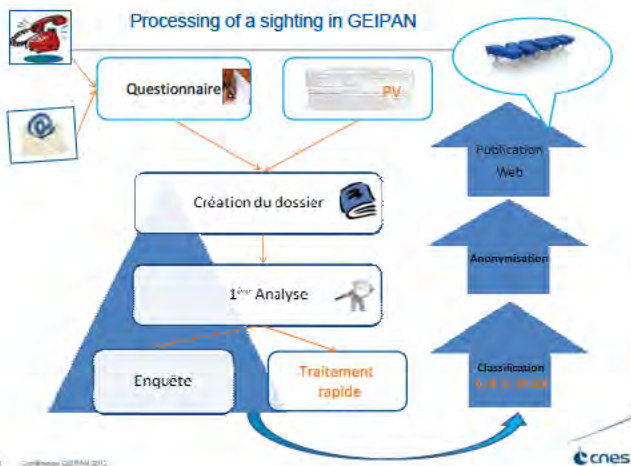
Processing of a sighting in GEIPAN

Questionnaire

PV

Création du dossier

1$^{ère}$ Analyse

Enquête

Traitement rapide

Publication Web

Anonymisation

Classification

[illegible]

Conférence GEIPAN 2012

cnes